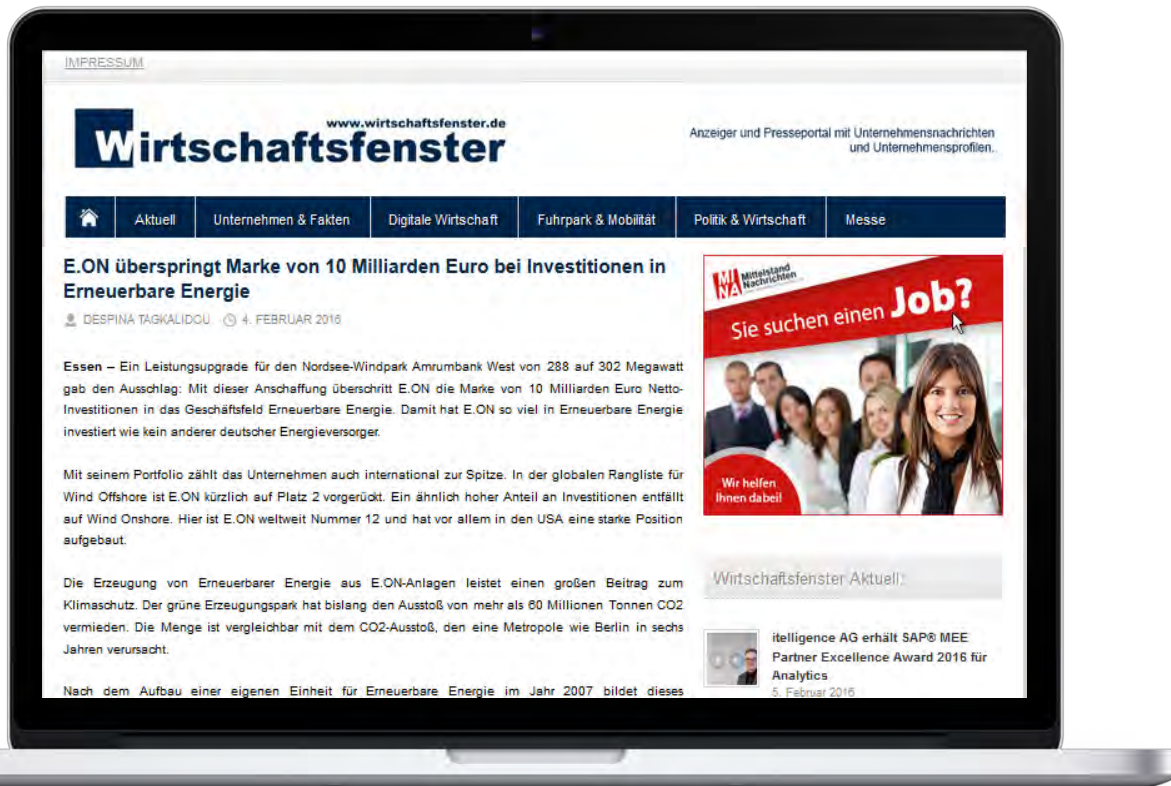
IMPRESSUM

www.wirtschaftsfenster.de
Wirtschaftsfenster

Anzeiger und Presseportal mit Unternehmensnachrichten und Unternehmensprofilen.

Aktuell | Unternehmen & Fakten | Digitale Wirtschaft | Fuhrpark & Mobilität | Politik & Wirtschaft | Messe

E.ON überspringt Marke von 10 Milliarden Euro bei Investitionen in Erneuerbare Energie

DESPINA TAGKALIDOU 4. FEBRUAR 2016

Essen – Ein Leistungsupgrade für den Nordsee-Windpark Amrumbank West von 288 auf 302 Megawatt gab den Ausschlag: Mit dieser Anschaffung überschritt E.ON die Marke von 10 Milliarden Euro Netto-Investitionen in das Geschäftsfeld Erneuerbare Energie. Damit hat E.ON so viel in Erneuerbare Energie investiert wie kein anderer deutscher Energieversorger.

Mit seinem Portfolio zählt das Unternehmen auch international zur Spitze. In der globalen Rangliste für Wind Offshore ist E.ON kürzlich auf Platz 2 vorgerückt. Ein ähnlich hoher Anteil an Investitionen entfällt auf Wind Onshore. Hier ist E.ON weltweit Nummer 12 und hat vor allem in den USA eine starke Position aufgebaut.

Die Erzeugung von Erneuerbarer Energie aus E.ON-Anlagen leistet einen großen Beitrag zum Klimaschutz. Der grüne Erzeugungspark hat bislang den Ausstoß von mehr als 60 Millionen Tonnen CO2 vermieden. Die Menge ist vergleichbar mit dem CO2-Ausstoß, den eine Metropole wie Berlin in sechs Jahren verursacht.

Nach dem Aufbau einer eigenen Einheit für Erneuerbare Energie im Jahr 2007 bildet dieses

MN Mittelstand Nachrichten
Sie suchen einen Job?
Wir helfen Ihnen dabei!

Wirtschaftsfenster Aktuell:

itelligence AG erhält SAP® MEE Partner Excellence Award 2016 für Analytics
5. Februar 2016